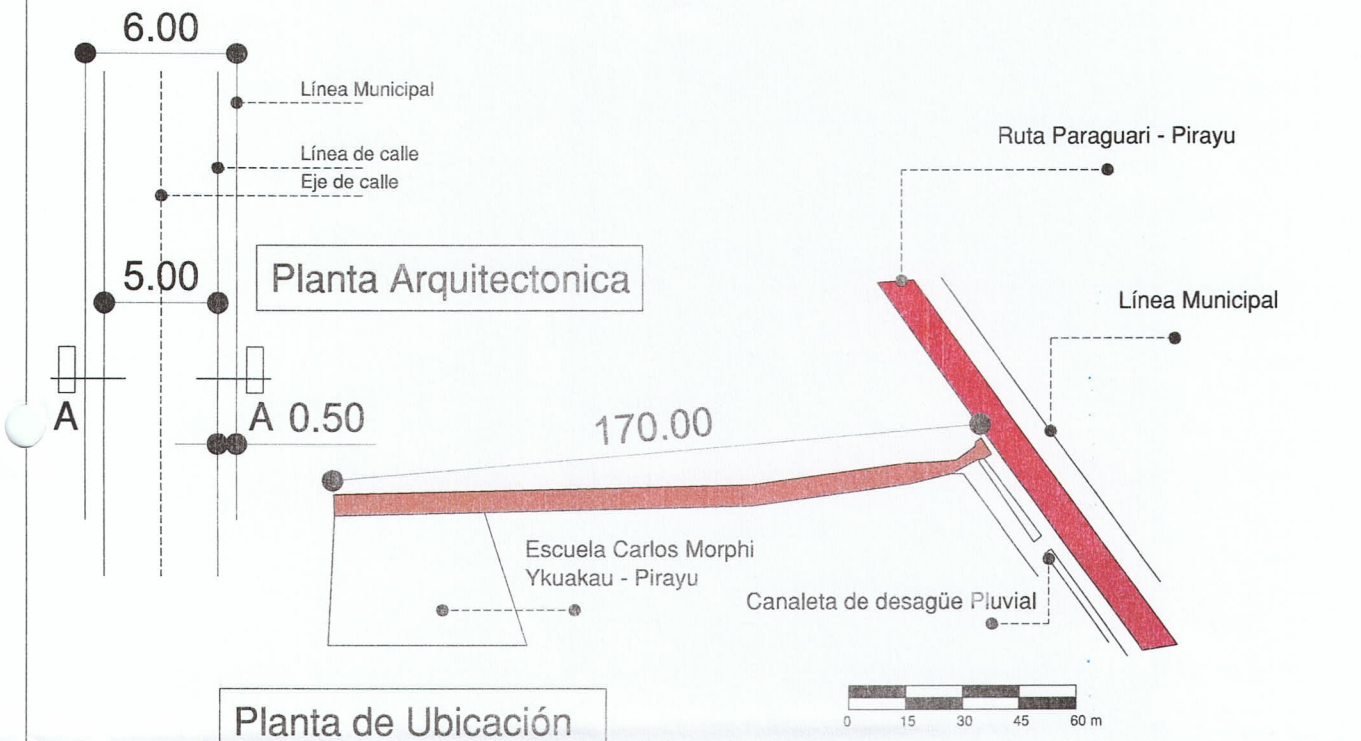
6.00

Línea Municipal

Línea de calle

Eje de calle

5.00

Planta Arquitectonica

A

A 0.50

Ruta Paraguari - Pirayu

Línea Municipal

170.00

Escuela Carlos Morphi
Ykuakau - Pirayu

Canaleta de desagüe Pluvial

0 15 30 45 60 m

Planta de Ubicación